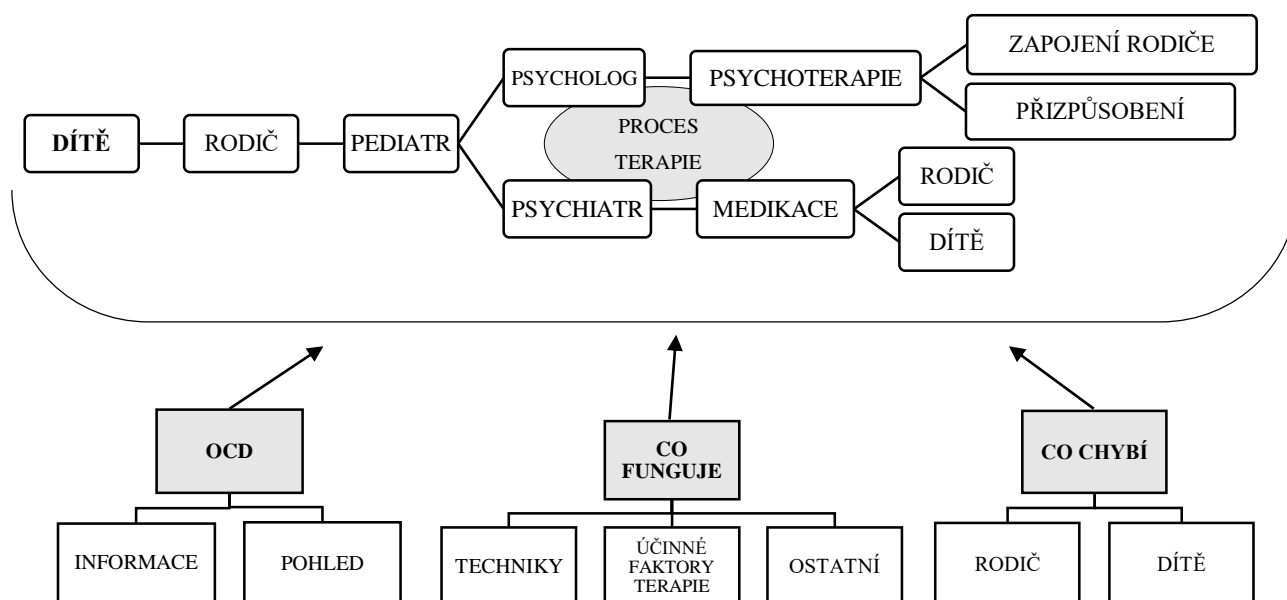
DÍTĚ

RODIČ

PEDIATR

PSYCHOLOG

PSYCHOTERAPIE

ZAPOJENÍ RODIČE

PŘIZPŮSOBENÍ

PROCES TERAPIE

PSYCHIATR

MEDIKACE

RODIČ

DÍTĚ

OCD

INFORMACE

POHLED

CO FUNGUJE

TECHNIKY

ÚČINNÉ FAKTORY TERAPIE

OSTATNÍ

CO CHYBÍ

RODIČ

DÍTĚ